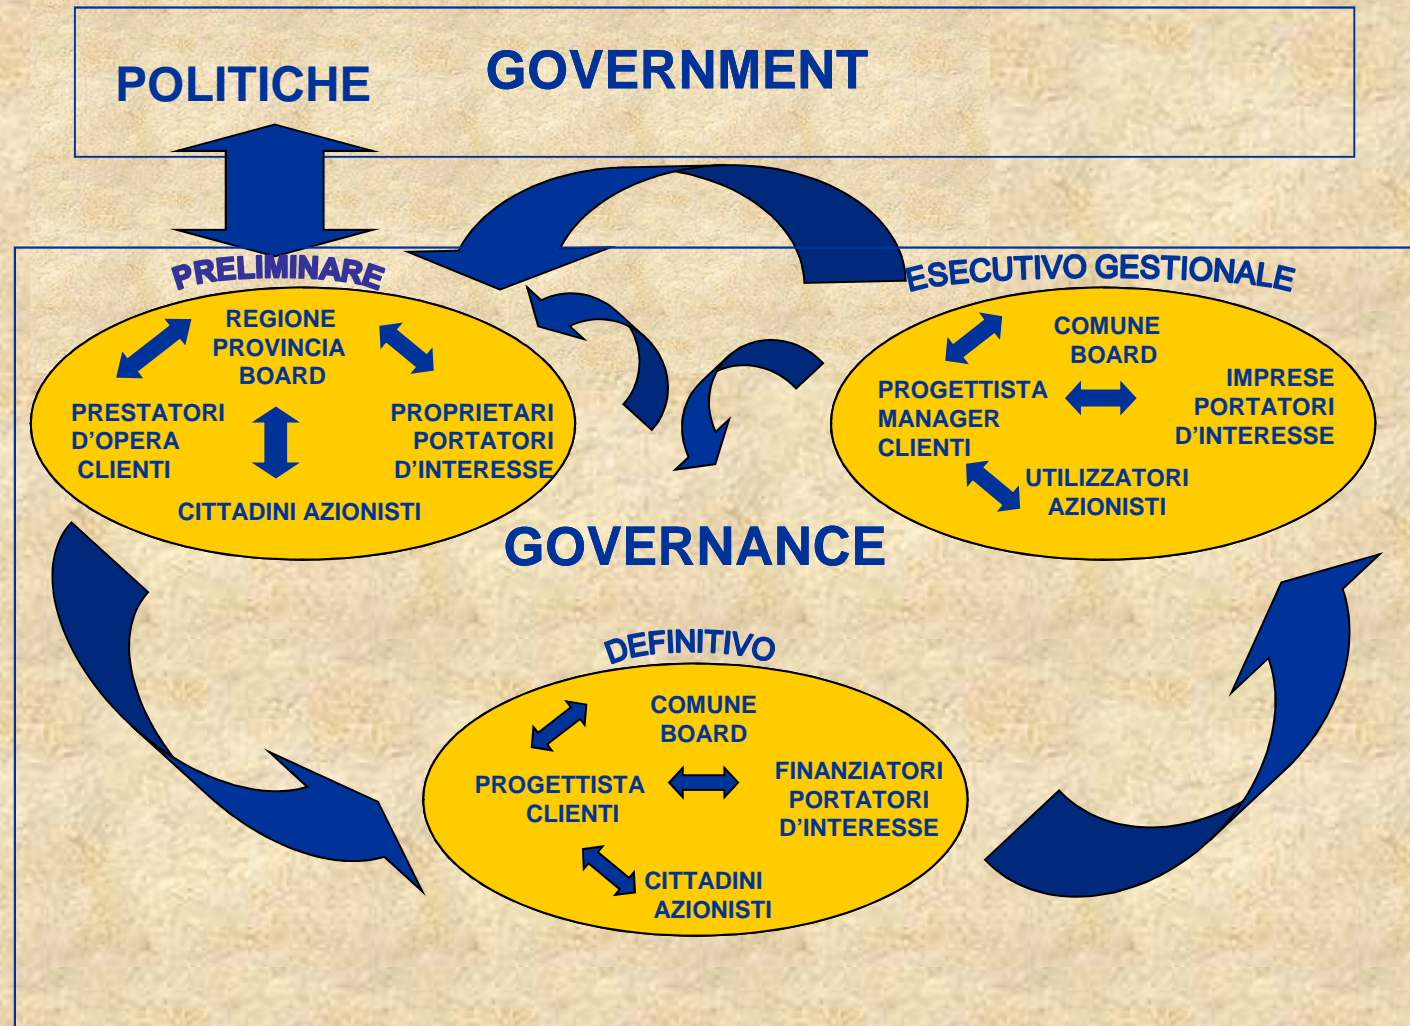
POLITICHE GOVERNMENT

PRELIMINARE

REGIONE
PROVINCIA
BOARD

PRESTATORI
D'OPERA
CLIENTI

PROPRIETARI
PORTATORI
D'INTERESSE

CITTADINI AZIONISTI

ESECUTIVO GESTIONALE

COMUNE
BOARD

PROGETTISTA
MANAGER
CLIENTI

IMPRESE
PORTATORI
D'INTERESSE

UTILIZZATORI
AZIONISTI

GOVERNANCE

DEFINITIVO

COMUNE
BOARD

PROGETTISTA
CLIENTI

FINANZIATORI
PORTATORI
D'INTERESSE

CITTADINI
AZIONISTI